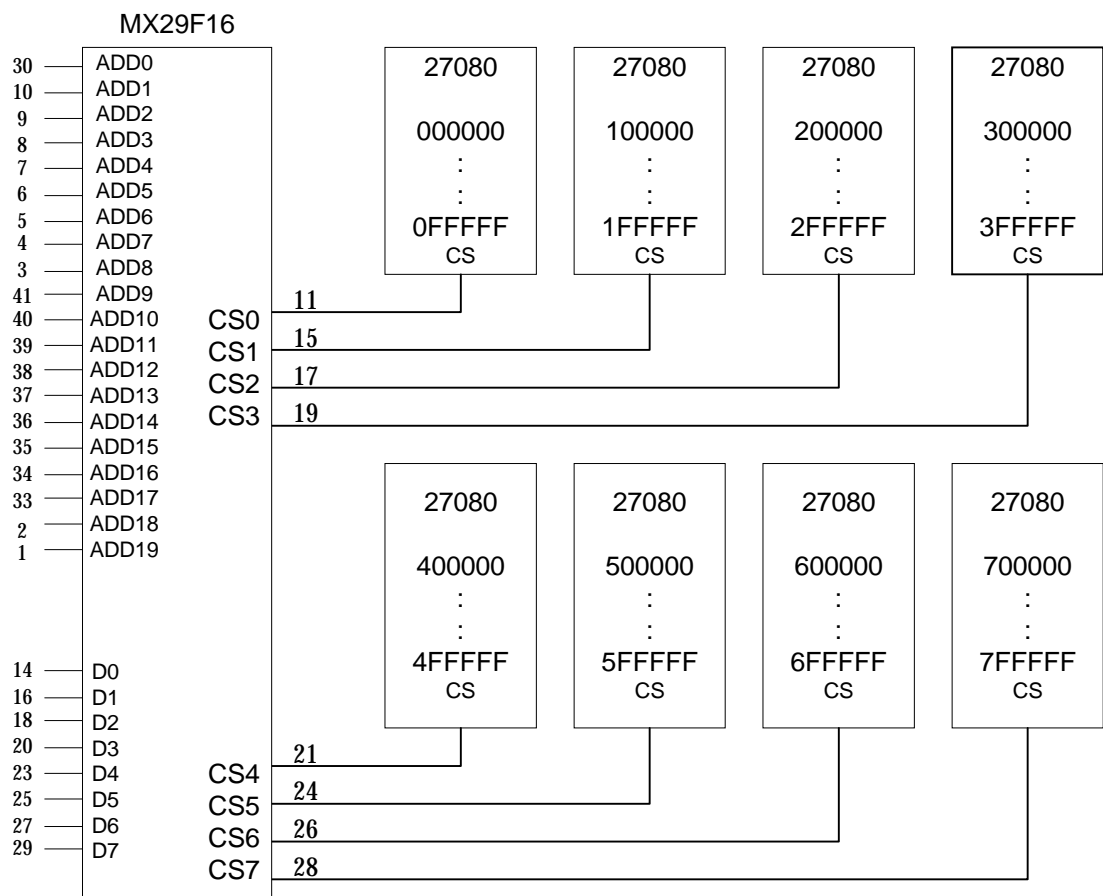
MX29F16

30 ADD0
10 ADD1
9 ADD2
8 ADD3
7 ADD4
6 ADD5
5 ADD6
4 ADD7
3 ADD8
41 ADD9
40 ADD10
39 ADD11
38 ADD12
37 ADD13
36 ADD14
35 ADD15
34 ADD16
33 ADD17
2 ADD18
1 ADD19

14 D0
16 D1
18 D2
20 D3
23 D4
25 D5
27 D6
29 D7

CS0 11
CS1 15
CS2 17
CS3 19
CS4 21
CS5 24
CS6 26
CS7 28

27080
000000
:
:
0FFFFF
CS

27080
100000
:
:
1FFFFF
CS

27080
200000
:
:
2FFFFF
CS

27080
300000
:
:
3FFFFF
CS

27080
400000
:
:
4FFFFF
CS

27080
500000
:
:
5FFFFF
CS

27080
600000
:
:
6FFFFF
CS

27080
700000
:
:
7FFFFF
CS